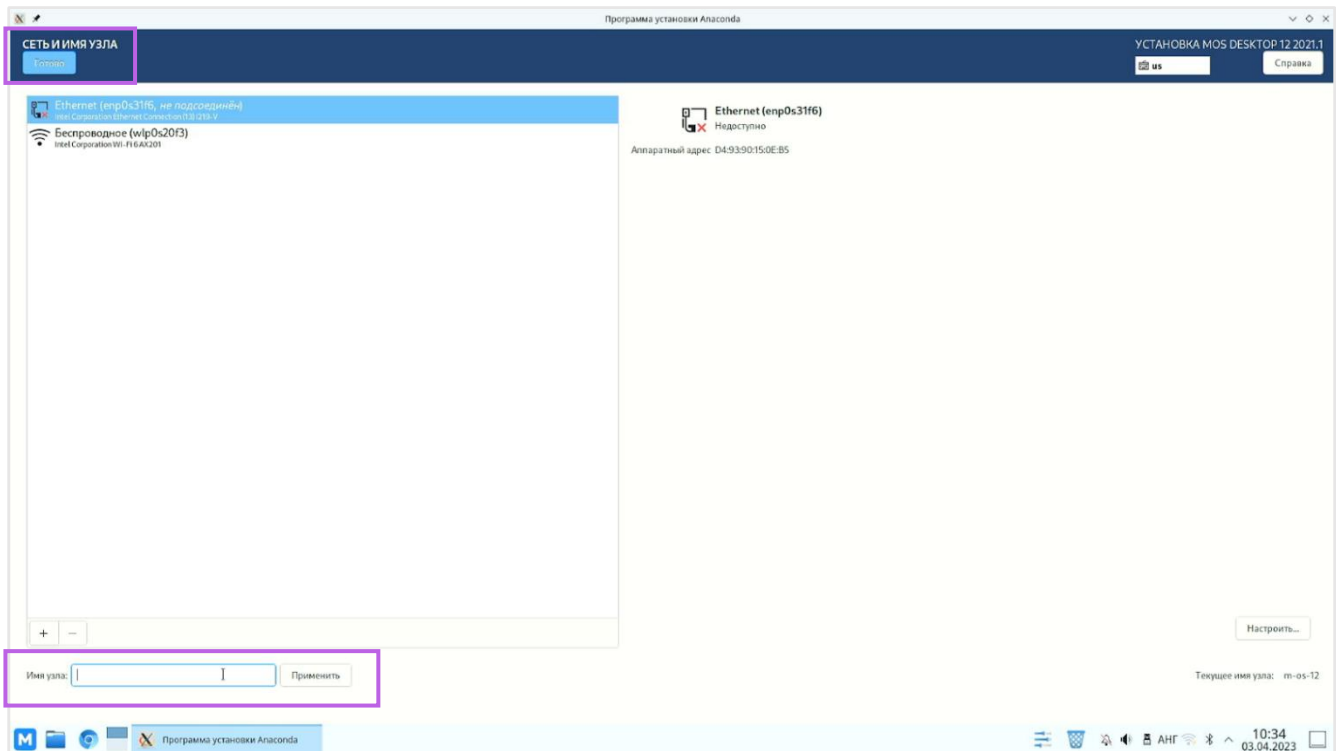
Программа установки Anaconda

СЕТЬ И ИМЯ УЗЛА
Готово

УСТАНОВКА MOS DESKTOP 12 2021.1
us
Справка

Ethernet (enp0s31f6, не подсоединён)
Intel Corporation Ethernet Connection (13) I219-V
Беспроводное (wlp0s20f3)
Intel Corporation Wi-Fi 6 AX201

Ethernet (enp0s31f6)
Недоступно
Аппаратный адрес D4:93:90:15:0E:B5

+ −

Настроить...

Имя узла:
Применить

Текущее имя узла: m-os-12

Программа установки Anaconda
АНГ
10:34
03.04.2023